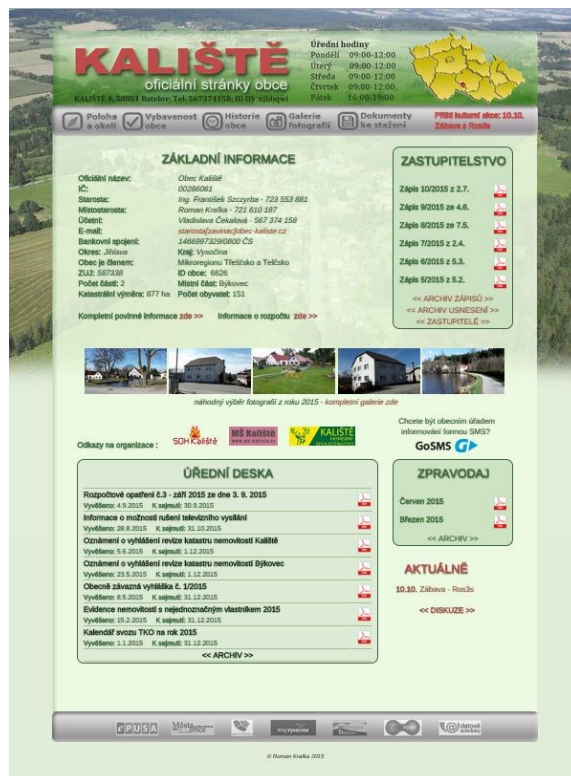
KALIŠTĚ
oficiální stránky obce
KALIŠTĚ 4, 58851 Batelov; Tel. 567374158; ID DS ejbbqwi

Úřední hodiny
Pondělí 09:00-12:00
Úterý 09:00-12:00
Středa 09:00-12:00
Čtvrtek 09:00-12:00
Pátek 16:00-19:00

Poloha a okolí
Vybavenost obce
Historie obce
Galerie fotografií
Dokumenty ke stažení
Příští kulturní akce: 10.10. Zábava s Ros3s

ZÁKLADNÍ INFORMACE

Oficiální název: Obec Kaliště
IČ: 00286061
Starosta: Ing. František Szczyrba - 723 553 881
Místostarosta: Roman Krafka - 721 610 187
Účetní: Vladislava Čekalová - 567 374 158
E-mail: starosta[zavinac]obec-kaliste.cz
Bankovní spojení: 1466997329/0800 ČS
Okres: Jihlava
Kraj: Vysočina
Obec je členem: Mikroregionu Třešťsko a Telčsko
ZUJ: 587338
ID obce: 6626
Počet částí: 2
Místní část: Bykovec
Katastrální výměra: 877 ha
Počet obyvatel: 151

Kompletní povinné informace zde >>
Informace o rozpočtu zde >>

ZASTUPITELSTVO
Zápis 10/2015 z 2.7.
Zápis 9/2015 ze 4.6.
Zápis 8/2015 ze 7.5.
Zápis 7/2015 z 2.4.
Zápis 6/2015 z 5.3.
Zápis 5/2015 z 5.2.
<< ARCHIV ZÁPISŮ >>
<< ARCHIV USNESENÍ >>
<< ZASTUPITELÉ >>

náhodný výběr fotografií z roku 2015 - kompletní galerie zde

Odkazy na organizace :
SDH Kaliště
MŠ Kaliště
KALIŠTĚ

Chcete být obecním úřadem informováni formou SMS?
GoSMS

ÚŘEDNÍ DESKA
Rozpočtové opatření č.3 - září 2015 ze dne 3. 9. 2015
Vyvěšeno: 4.9.2015 K sejmutí: 30.9.2015
Informace o možnosti rušení televizního vysílání
Vyvěšeno: 28.8.2015 K sejmutí: 31.10.2015
Oznámení o vyhlášení revize katastru nemovitostí Kaliště
Vyvěšeno: 5.6.2015 K sejmutí: 1.12.2015
Oznámení o vyhlášení revize katastru nemovitostí Bykovec
Vyvěšeno: 23.5.2015 K sejmutí: 1.12.2015
Obecně závazná vyhláška č. 1/2015
Vyvěšeno: 8.5.2015 K sejmutí: 31.12.2015
Evidence nemovitostí s nejednoznačným vlastníkem 2015
Vyvěšeno: 15.2.2015 K sejmutí: 31.12.2015
Kalendář svozu TKO na rok 2015
Vyvěšeno: 1.1.2015 K sejmutí: 31.12.2015
<< ARCHIV >>

ZPRAVODAJ
Červen 2015
Březen 2015
<< ARCHIV >>

AKTUÁLNĚ
10.10. Zábava - Ros3s
<< DISKUZE >>

CPUSA
Města obce
datové schránky

© Roman Krafka 2015